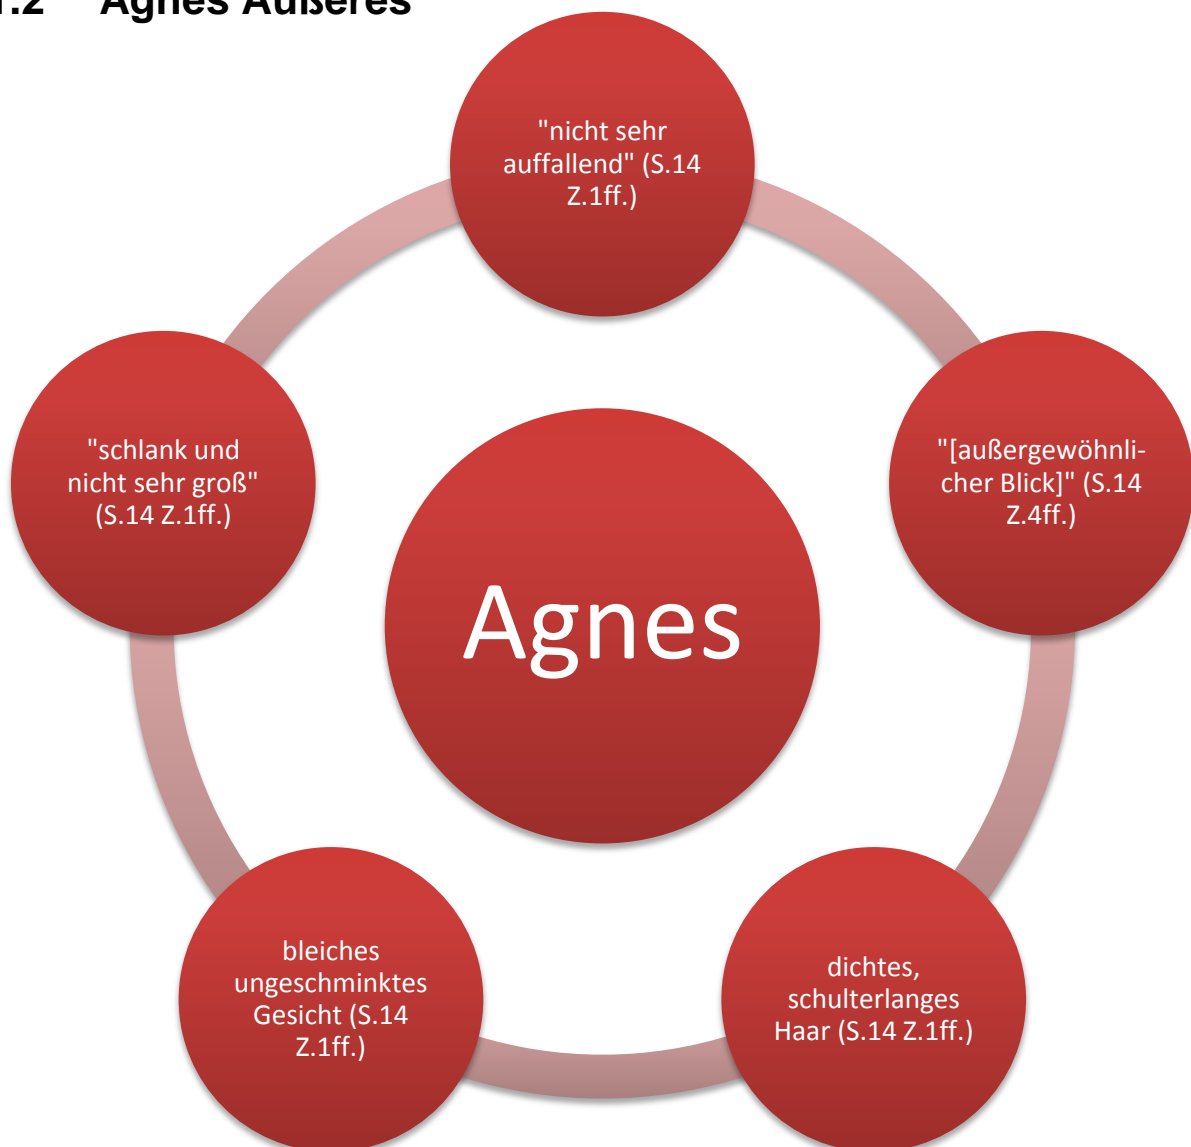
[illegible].2 Agnes Äußeres

"nicht sehr auffallend" (S.14 Z.1ff.)

"[außergewöhnlicher Blick]" (S.14 Z.4ff.)

dichtes, schulterlanges Haar (S.14 Z.1ff.)

bleiches ungeschminktes Gesicht (S.14 Z.1ff.)

"schlank und nicht sehr groß" (S.14 Z.1ff.)

Agnes